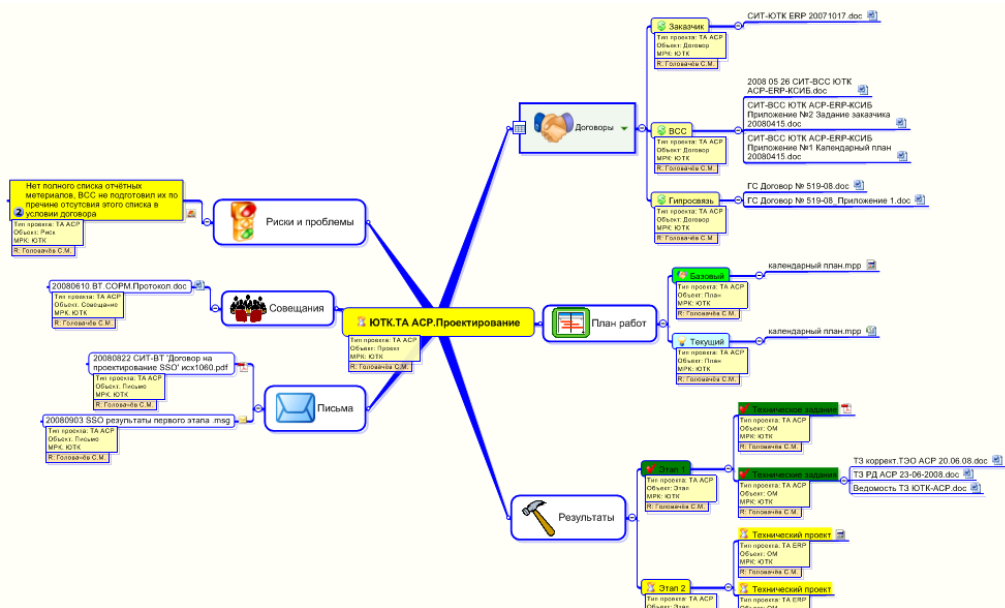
ЮТК.ТА АСР.Проектирование
Тип проекта: ТА АСР
Объект: Проект
МРК: ЮТК
R: Головачёв С.М.

Договоры

Заказчик
Тип проекта: ТА АСР
Объект: Договор
МРК: ЮТК
R: Головачёв С.М.
СИТ-ЮТК ERP 20071017.doc

ВСС
Тип проекта: ТА АСР
Объект: Договор
МРК: ЮТК
R: Головачёв С.М.
2008 05 26 СИТ-ВСС ЮТК АСР-ERP-КСИБ.doc
СИТ-ВСС ЮТК АСР-ERP-КСИБ Приложение №2 Задание заказчика 20080415.doc
СИТ-ВСС ЮТК АСР-ERP-КСИБ Приложение №1 Календарный план 20080415.doc

Гипросвязь
Тип проекта: ТА АСР
Объект: Договор
МРК: ЮТК
R: Головачёв С.М.
ГС Договор № 519-08.doc
ГС Договор № 519-08_Приложение 1.doc

План работ

Базовый
Тип проекта: ТА АСР
Объект: План
МРК: ЮТК
R: Головачёв С.М.
календарный план.mpp

Текущий
Тип проекта: ТА АСР
Объект: План
МРК: ЮТК
R: Головачёв С.М.
календарный план.mpp

Результаты

Этап 1
Тип проекта: ТА АСР
Объект: Этап
МРК: ЮТК
R: Головачёв С.М.

Техническое задание
Тип проекта: ТА АСР
Объект: ОМ
МРК: ЮТК
R: Головачёв С.М.

Техническое задание
Тип проекта: ТА АСР
Объект: ОМ
МРК: ЮТК
R: Головачёв С.М.
ТЗ коррект.ТЭО АСР 20.06.08.doc
ТЗ РД АСР 23-06-2008.doc
Ведомость ТЗ ЮТК-АСР.doc

Технический проект
Тип проекта: ТА ERP
Объект: ОМ
МРК: ЮТК
R: Головачёв С.М.

Этап 2
Тип проекта: ТА АСР
Объект: Этап

Технический проект
Тип проекта: ТА ERP
Объект: ОМ

Риски и проблемы
Нет полного списка отчётных метериалов. ВСС не подготовил их по причине отсутствия этого списка в условии договора
Тип проекта: ТА АСР
Объект: Риск
МРК: ЮТК
R: Головачёв С.М.

Совещания
20080610 ВТ СОРМ.Протокол.doc
Тип проекта: ТА АСР
Объект: Совещание
МРК: ЮТК
R: Головачёв С.М.

Письма
20080822 СИТ-ВТ 'Договор на проектирование SSO' исх1060.pdf
Тип проекта: ТА АСР
Объект: Письмо
МРК: ЮТК
R: Головачёв С.М.
20080903 SSO результаты первого этапа .msg
Тип проекта: ТА АСР
Объект: Письмо
МРК: ЮТК
R: Головачёв С.М.